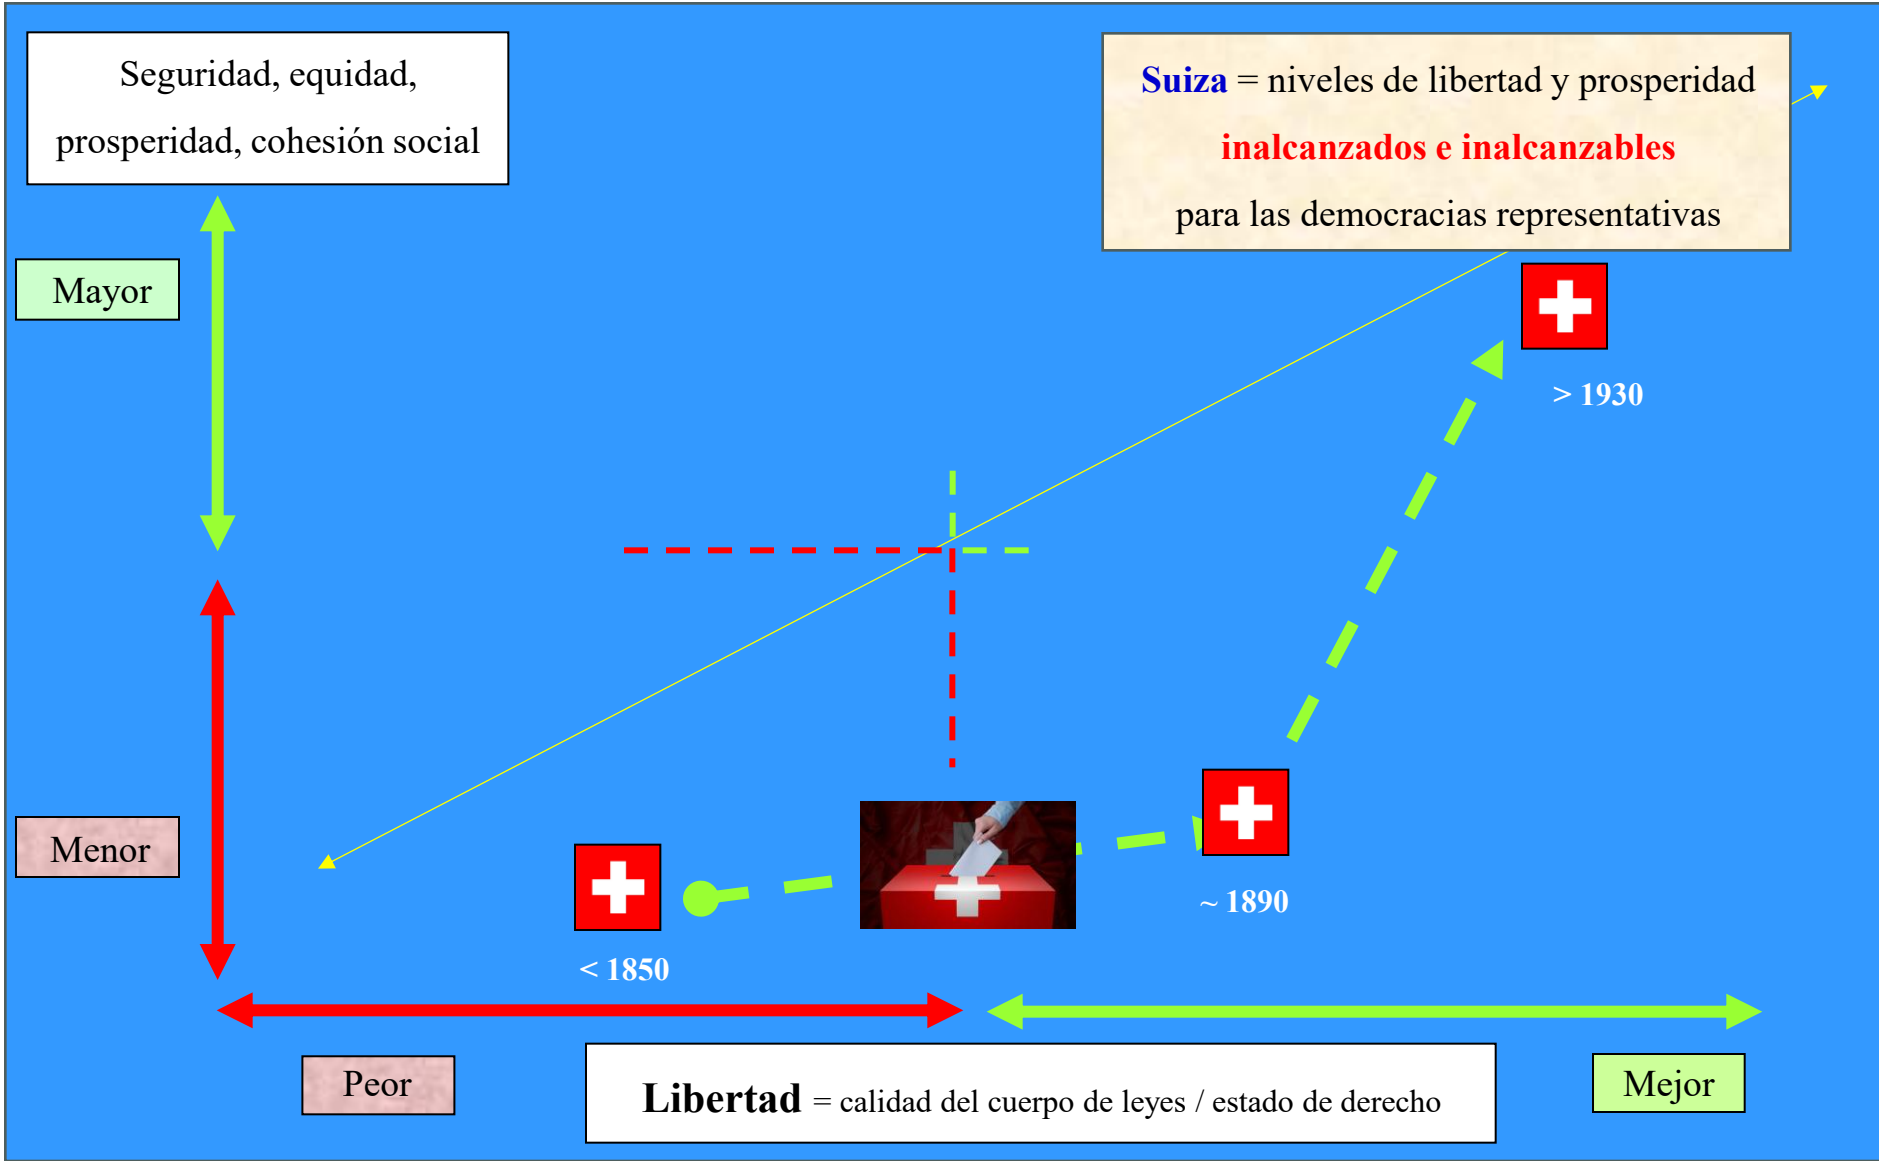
Seguridad, equidad, prosperidad, cohesión social

Suiza = niveles de libertad y prosperidad inalcanzados e inalcanzables para las democracias representativas

Mayor

> 1930

Menor

~ 1890

< 1850

Peor

Libertad = calidad del cuerpo de leyes / estado de derecho

Mejor